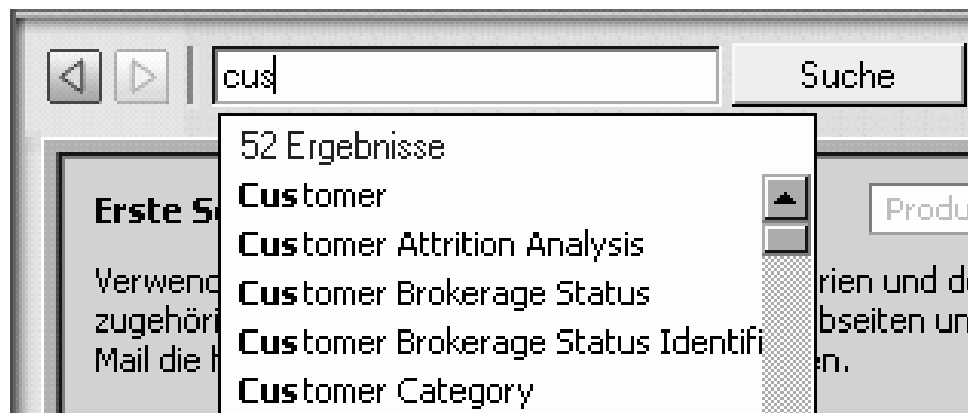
cus

Suche

52 Ergebnisse

Customer

Customer Attrition Analysis

Customer Brokerage Status

Customer Brokerage Status Identifi

Customer Category

Erste S

Produ

Verwend

zugehöri

Mail die h

rien und d

bseiten un

en.